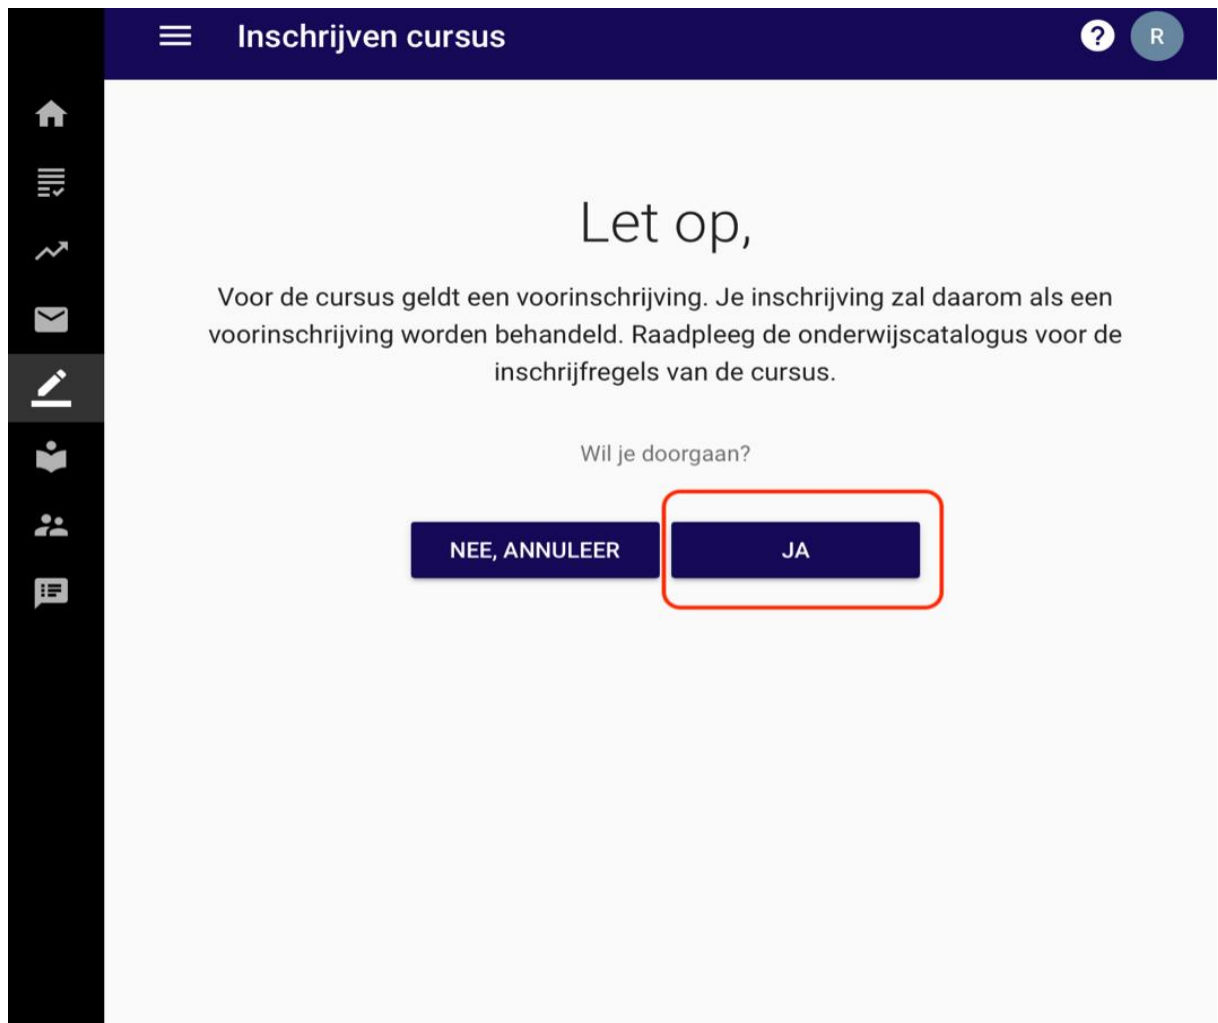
Inschrijven cursus

?

R

Let op,

Voor de cursus geldt een voorinschrijving. Je inschrijving zal daarom als een voorinschrijving worden behandeld. Raadpleeg de onderwijscatalogus voor de inschrijfregels van de cursus.

Wil je doorgaan?

NEE, ANNULEER

JA